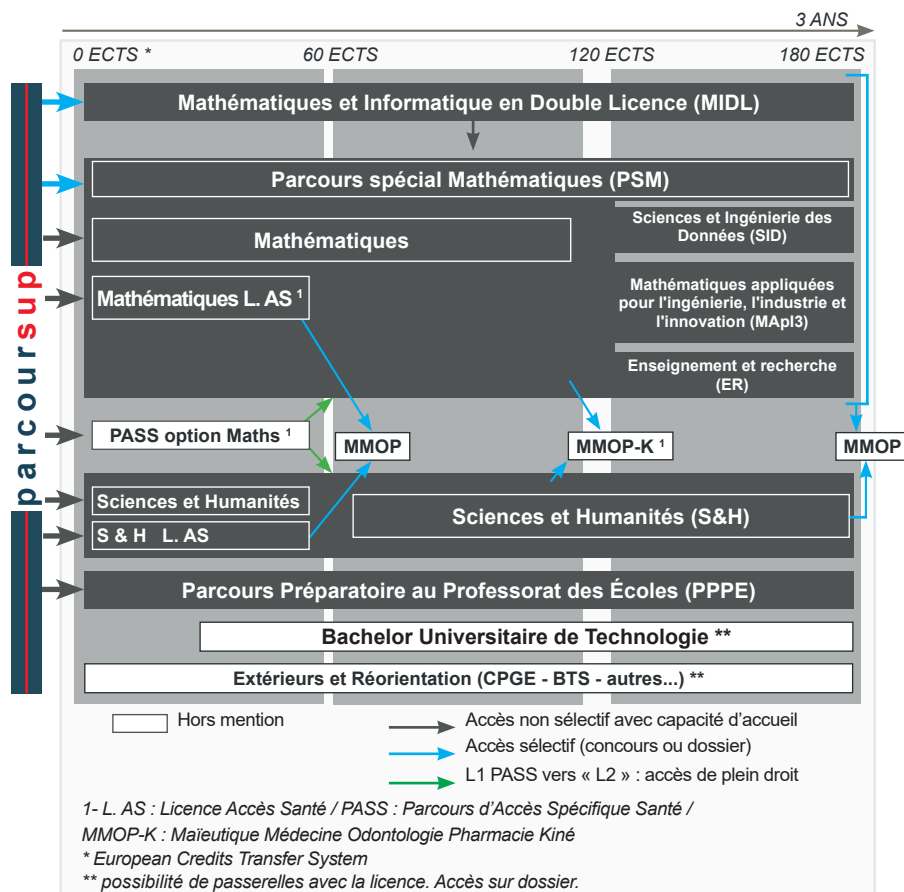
3 ANS

0 ECTS * 60 ECTS 120 ECTS 180 ECTS

parcoursup

Mathématiques et Informatique en Double Licence (MIDL)

Parcours spécial Mathématiques (PSM)

Mathématiques

Sciences et Ingénierie des Données (SID)

Mathématiques L. AS $^1$

Mathématiques appliquées pour l'ingénierie, l'industrie et l'innovation (MApl3)

Enseignement et recherche (ER)

PASS option Maths $^1$

MMOP

MMOP-K $^1$

MMOP

Sciences et Humanités

S & H L. AS

Sciences et Humanités (S&H)

Parcours Préparatoire au Professorat des Écoles (PPPE)

Bachelor Universitaire de Technologie **

Extérieurs et Réorientation (CPGE - BTS - autres...) **

Hors mention

Accès non sélectif avec capacité d'accueil

Accès sélectif (concours ou dossier)

L1 PASS vers « L2 » : accès de plein droit

1- L. AS : Licence Accès Santé / PASS : Parcours d'Accès Spécifique Santé / MMOP-K : Maïeutique Médecine Odontologie Pharmacie Kiné

* European Credits Transfer System

** possibilité de passerelles avec la licence. Accès sur dossier.